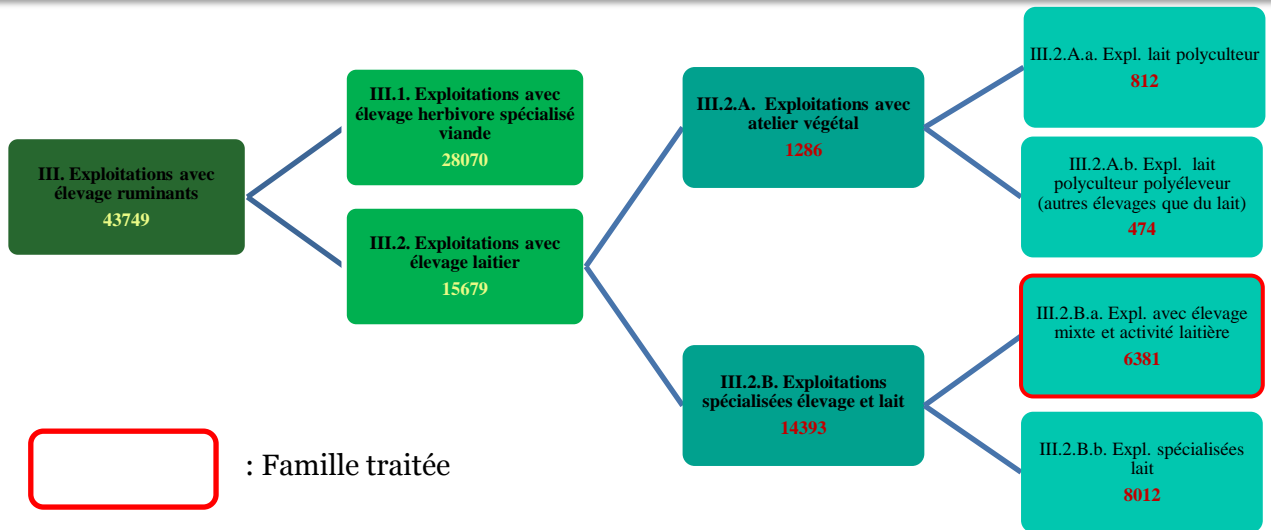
III. Exploitations avec élevage ruminants
43749

III.1. Exploitations avec élevage herbivore spécialisé viande
28070

III.2. Exploitations avec élevage laitier
15679

III.2.A. Exploitations avec atelier végétal
1286

III.2.B. Exploitations spécialisées élevage et lait
14393

III.2.A.a. Expl. lait polyculteur
812

III.2.A.b. Expl. lait polyculteur polyéleveur (autres élevages que du lait)
474

III.2.B.a. Expl. avec élevage mixte et activité laitière
6381

III.2.B.b. Expl. spécialisées lait
8012

: Famille traitée